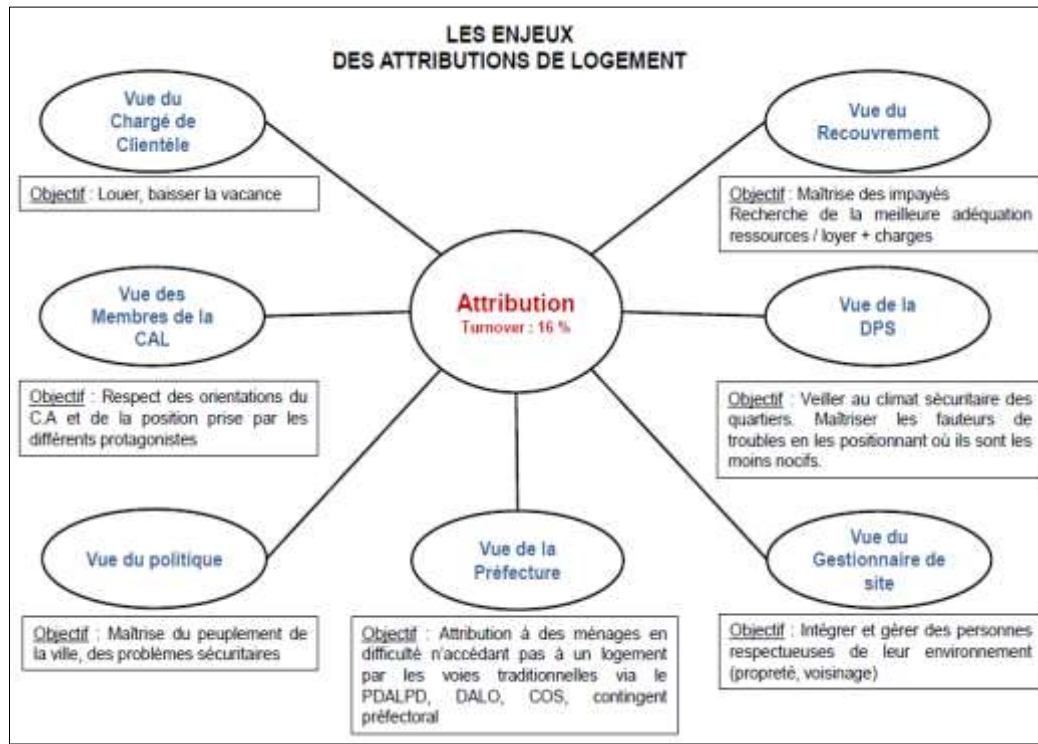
LES ENJEUX
DES ATTRIBUTIONS DE LOGEMENT

Vue du Chargé de Clientèle

Objectif : Louer, baisser la vacance

Vue du Recouvrement

Objectif : Maîtrise des impayés
Recherche de la meilleure adéquation ressources / loyer + charges

Attribution
Turnover : 16 %

Vue des Membres de la CAL

Objectif : Respect des orientations du C.A et de la position prise par les différents protagonistes

Vue de la DPS

Objectif : Veiller au climat sécuritaire des quartiers. Maîtriser les fauteurs de troubles en les positionnant où ils sont les moins nocifs.

Vue du politique

Objectif : Maîtrise du peuplement de la ville, des problèmes sécuritaires

Vue de la Préfecture

Objectif : Attribution à des ménages en difficulté n'accédant pas à un logement par les voies traditionnelles via le PDALPD, DALO, COS, contingent préfectoral

Vue du Gestionnaire de site

Objectif : Intégrer et gérer des personnes respectueuses de leur environnement (propreté, voisinage)